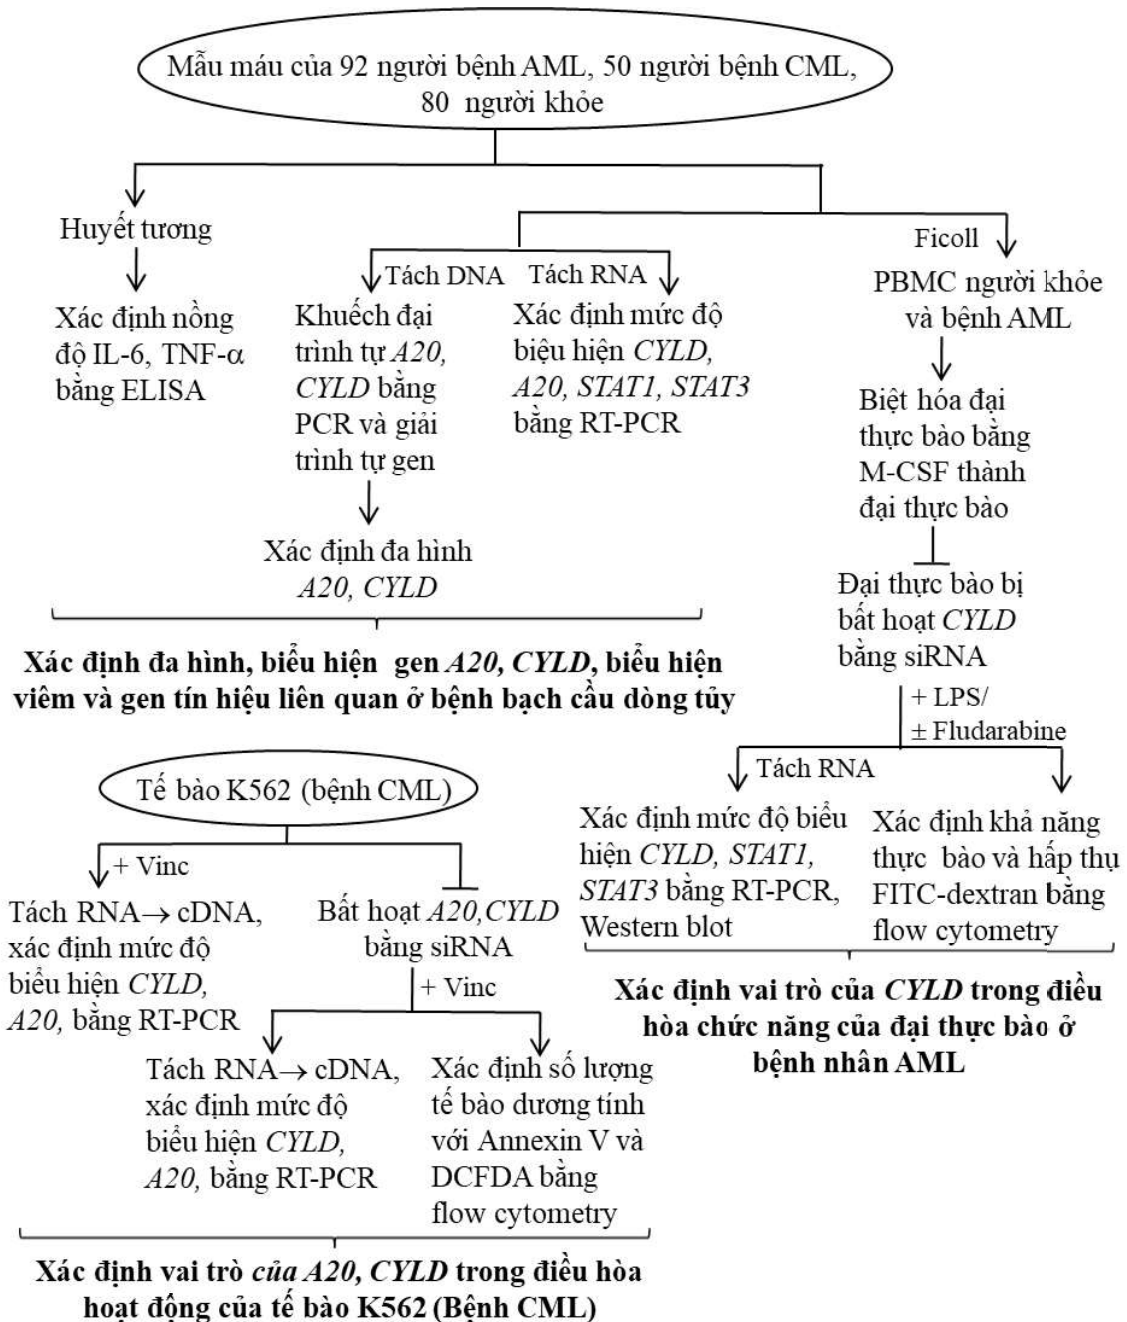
Mẫu máu của 92 người bệnh AML, 50 người bệnh CML, 80 người khỏe

Huyết tương

Xác định nồng độ IL-6, TNF-α bằng ELISA

Tách DNA

Khuếch đại trình tự *A20, CYLD* bằng PCR và giải trình tự gen

Xác định đa hình *A20, CYLD*

Tách RNA

Xác định mức độ biệu hiện *CYLD, A20, STAT1, STAT3* bằng RT-PCR

Ficoll

PBMC người khỏe và bệnh AML

Biệt hóa đại thực bào bằng M-CSF thành đại thực bào

Đại thực bào bị bất hoạt *CYLD* bằng siRNA

+ LPS/
± Fludarabine

**Xác định đa hình, biểu hiện gen *A20, CYLD*, biểu hiện viêm và gen tín hiệu liên quan ở bệnh bạch cầu dòng tủy**

Tế bào K562 (bệnh CML)

+ Vinc

Tách RNA→ cDNA, xác định mức độ biểu hiện *CYLD, A20,* bằng RT-PCR

Bất hoạt *A20,CYLD* bằng siRNA

+ Vinc

Tách RNA→ cDNA, xác định mức độ biểu hiện *CYLD, A20,* bằng RT-PCR

Xác định số lượng tế bào dương tính với Annexin V và DCFDA bằng flow cytometry

**Xác định vai trò *của A20, CYLD* trong điều hòa hoạt động của tế bào K562 (Bệnh CML)**

Tách RNA

Xác định mức độ biểu hiện *CYLD, STAT1, STAT3* bằng RT-PCR, Western blot

Xác định khả năng thực bào và hấp thụ FITC-dextran bằng flow cytometry

**Xác định vai trò của *CYLD* trong điều hòa chức năng của đại thực bào ở bệnh nhân AML**